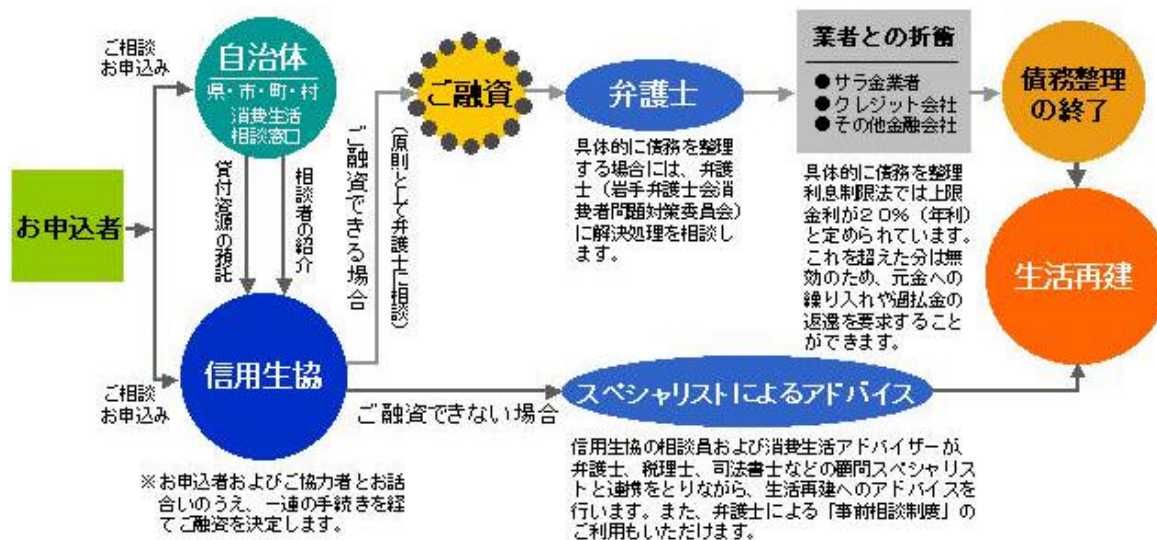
ご相談
お申込み

自治体
県・市・町・村
消費生活
相談窓口

貸付資源の預託

相談者の紹介

お申込者

ご相談
お申込み

信用生協

※お申込者およびご協力者とお話合いのうえ、一連の手続きを経てご融資を決定します。

ご融資できる場合

（原則として弁護士に相談）

ご融資

弁護士

具体的に債務を整理する場合には、弁護士（岩手弁護士会消費者問題対策委員会）に解決処理を相談します。

業者との折衝
●サラ金業者
●クレジット会社
●その他金融会社

具体的に債務を整理
利息制限法では上限金利が２０％（年利）と定められています。これを超えた分は無効のため、元金への繰り入れや過払金の返還を要求することができます。

債務整理の終了

生活再建

ご融資できない場合

スペシャリストによるアドバイス

信用生協の相談員および消費生活アドバイザーが弁護士、税理士、司法書士などの顧問スペシャリストと連携をとりながら、生活再建へのアドバイスを行います。また、弁護士による「事前相談制度」のご利用もいただけます。